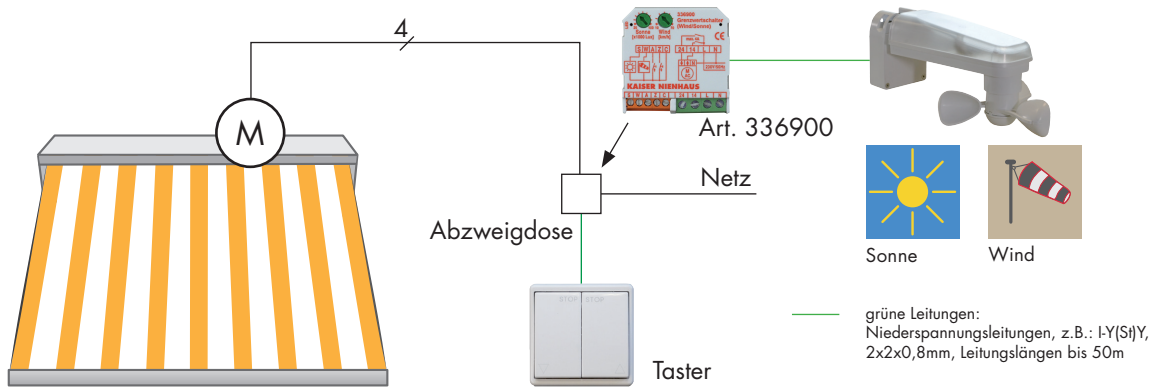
4

M

336900
Grenzwertschalter
(Wind/Sonne)
Sonne
(x1000 Lux)
Wind
(km/h)
CE
KAISER NIENHAUS

Art. 336900

Netz

Abzweigdose

Sonne

Wind

STOP STOP

Taster

grüne Leitungen:
Niederspannungsleitungen, z.B.: I-Y(St)Y, 2x2x0,8mm, Leitungslängen bis 50m